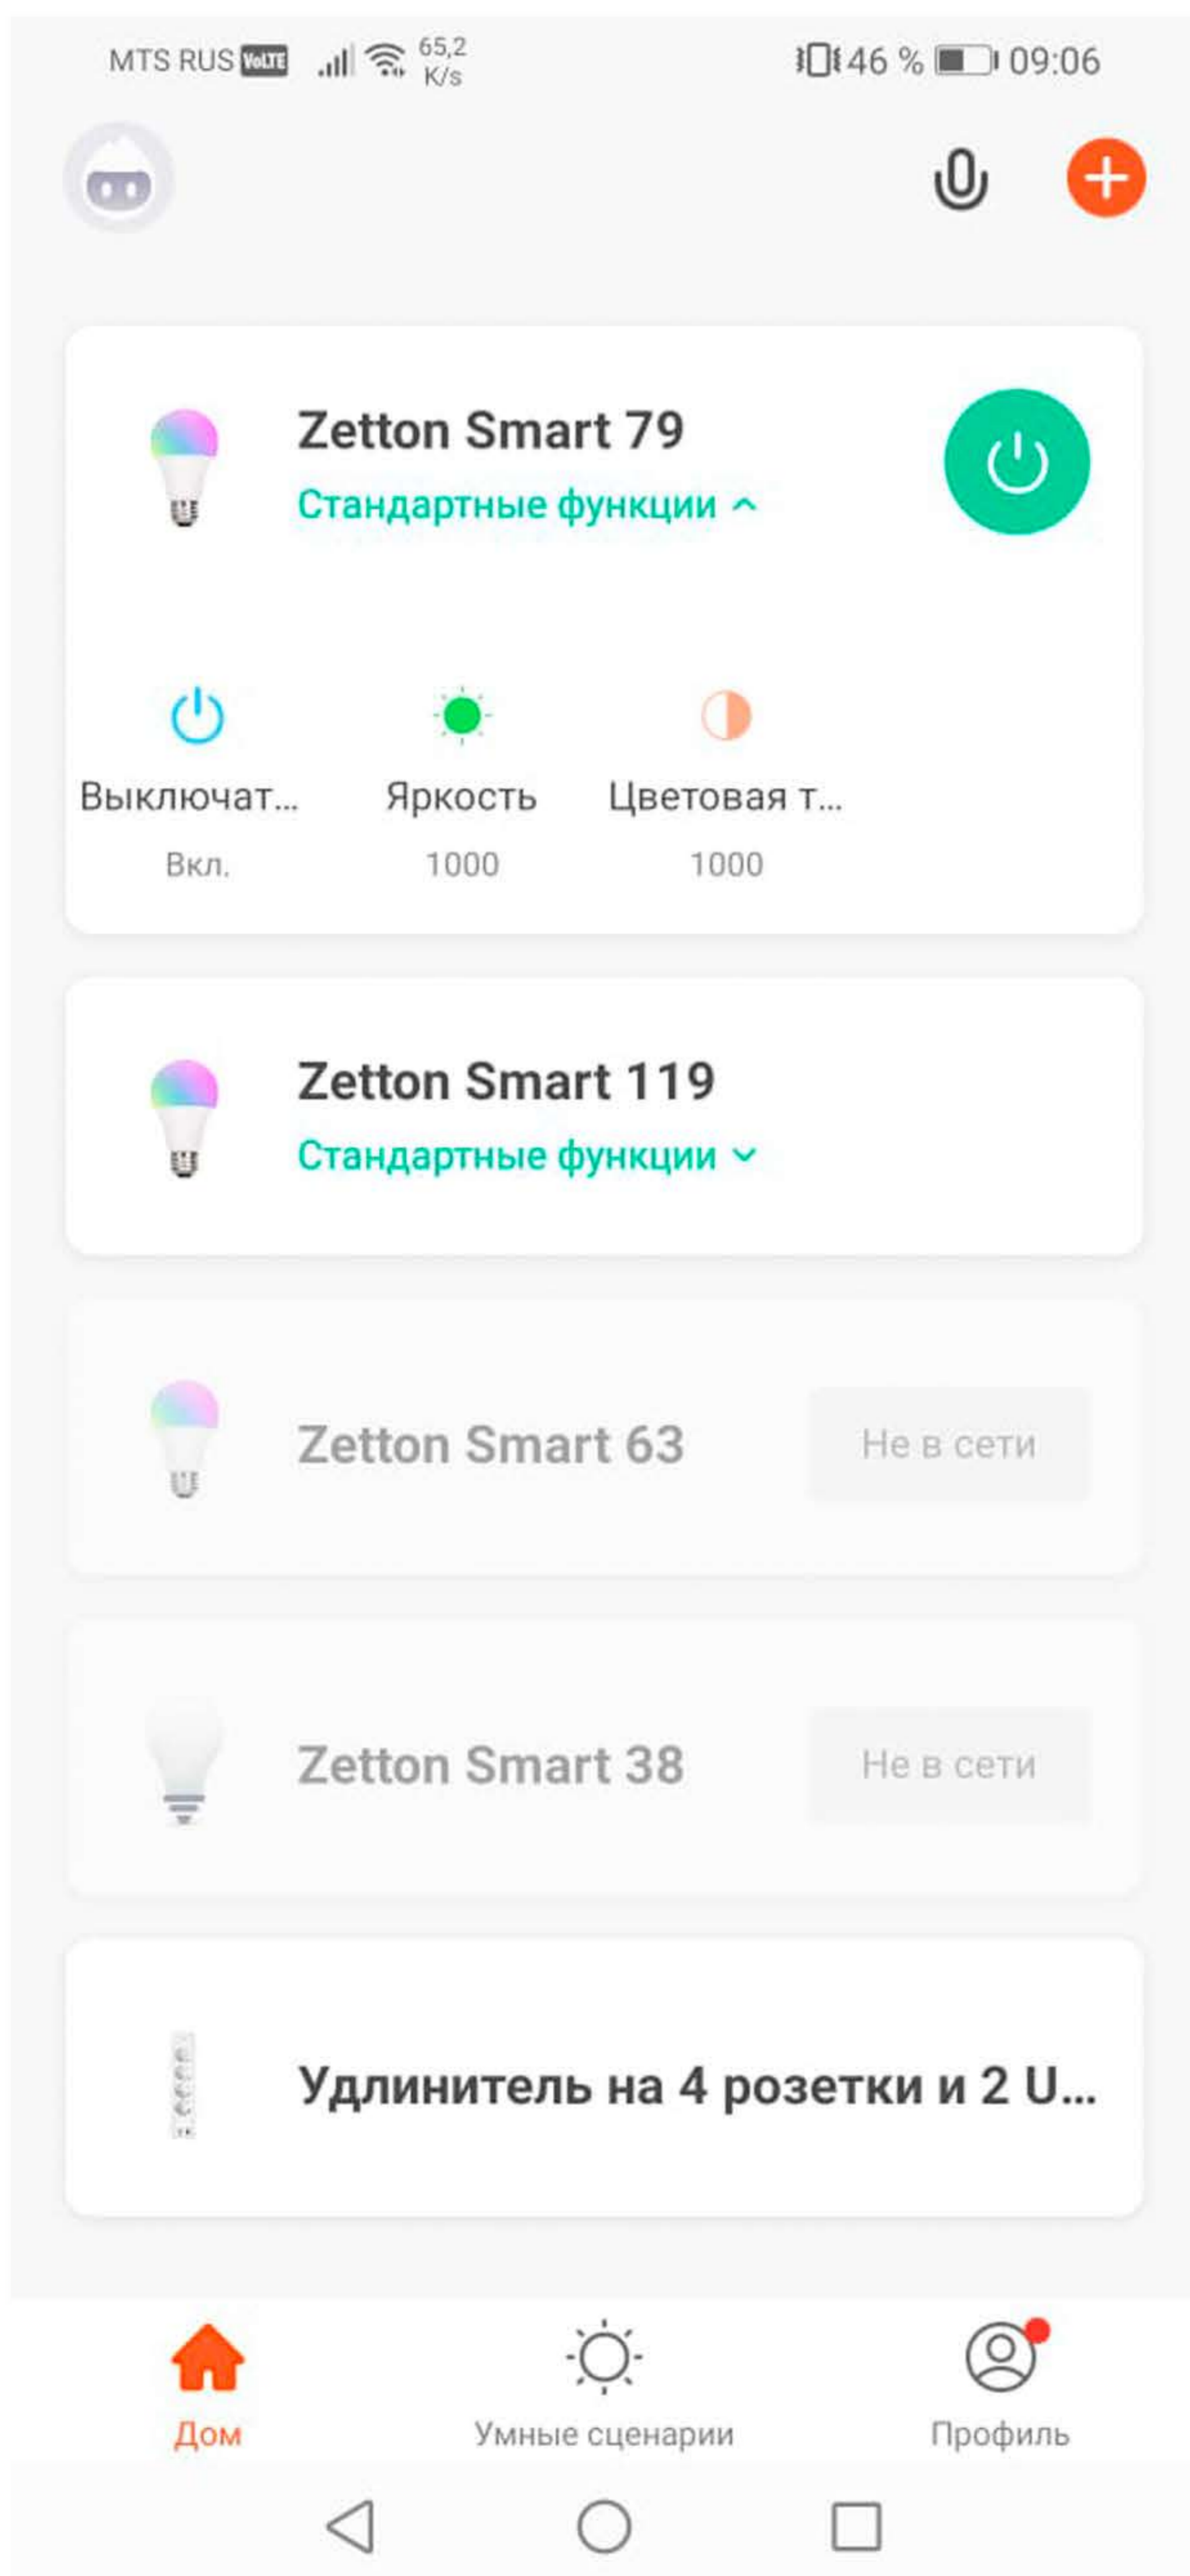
MTS RUS VoLTE 65,2 K/s 46 % 09:06

Zetton Smart 79
Стандартные функции

Выключат...
Вкл.

Яркость
1000

Цветовая т...
1000

Zetton Smart 119
Стандартные функции

Zetton Smart 63
Не в сети

Zetton Smart 38
Не в сети

Удлинитель на 4 розетки и 2 U...

Дом
Умные сценарии
Профиль